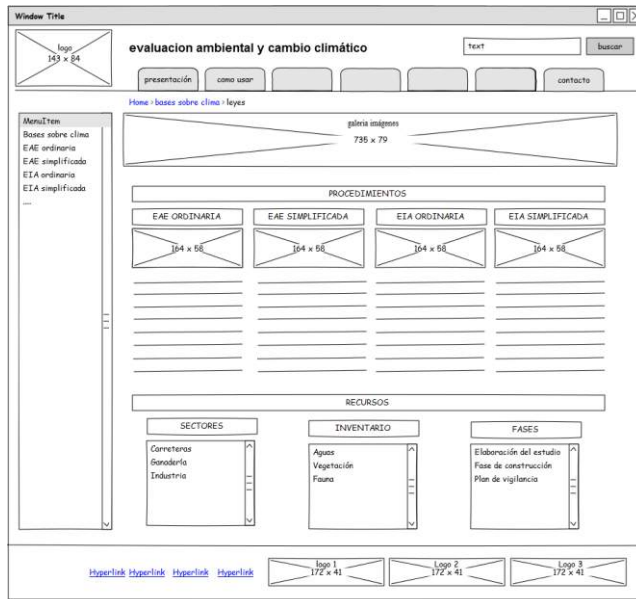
Window Title

logo
143 × 84

evaluacion ambiental y cambio climático

text

buscar

presentación | como usar | | | | | contacto

Home › bases sobre clima › leyes

MenuItem
Bases sobre clima
EAE ordinaria
EAE simplificada
EIA ordinaria
EIA simplificada
....

galeria imagenes
735 × 79

PROCEDIMIENTOS

EAE ORDINARIA | EAE SIMPLIFICADA | EIA ORDINARIA | EIA SIMPLIFICADA

164 × 58 | 164 × 58 | 164 × 58 | 164 × 58

RECURSOS

SECTORES
Carreteras
Ganadería
Industria

INVENTARIO
Aguas
Vegetación
Fauna

FASES
Elaboración del estudio
Fase de construcción
Plan de vigilancia

Hyperlink Hyperlink Hyperlink Hyperlink

logo 1
172 × 41

Logo 2
172 × 41

Logo 3
172 × 41